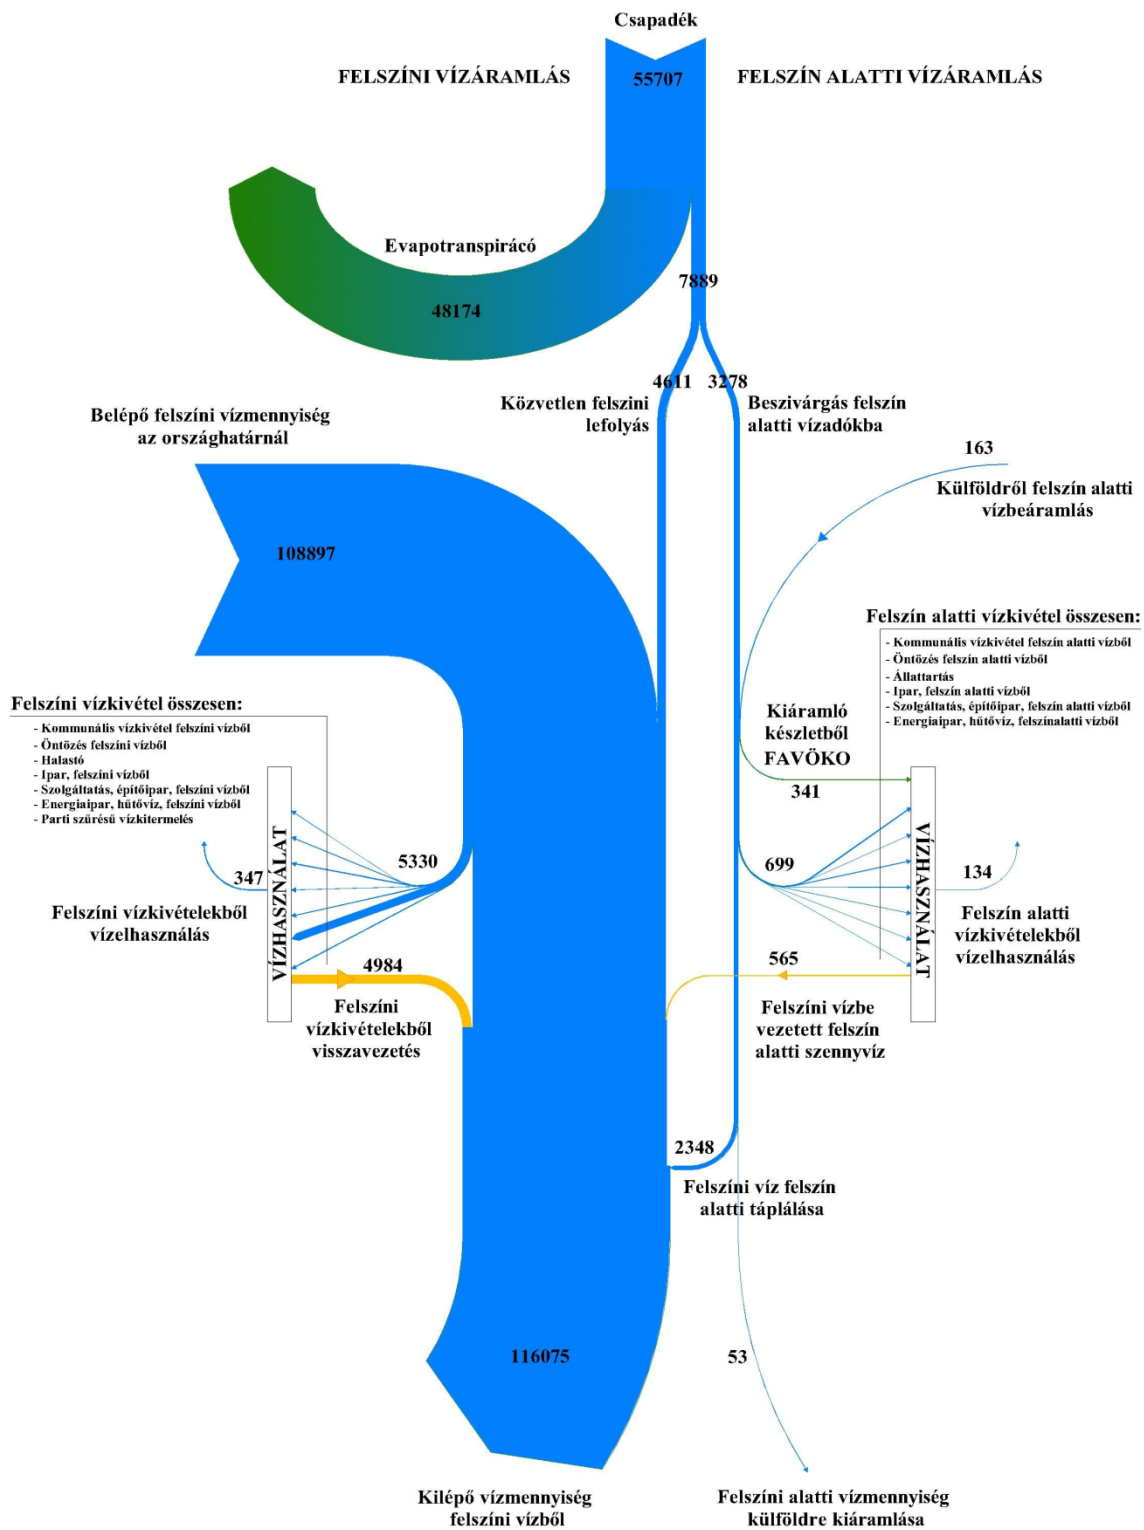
Csapadék

FELSZÍNI VÍZÁRAMLÁS

55707

FELSZÍN ALATTI VÍZÁRAMLÁS

Evapotranspiráció

48174

7889

4611

3278

Közvetlen felszíni lefolyás

Beszivárgás felszín alatti vízadókba

Belépő felszíni vízmennyiség az országhatárnál

163

Külföldről felszín alatti vízbeáramlás

108897

Felszín alatti vízkivétel összesen:
- Kommunális vízkivétel felszín alatti vízből
- Öntözés felszín alatti vízből
- Állattartás
- Ipar, felszín alatti vízből
- Szolgáltatás, építőipar, felszín alatti vízből
- Energiaipar, hűtővíz, felszínalatti vízből

Kiáramló készletből FAVÖKO

Felszíni vízkivétel összesen:
- Kommunális vízkivétel felszíni vízből
- Öntözés felszíni vízből
- Halastó
- Ipar, felszíni vízből
- Szolgáltatás, építőipar, felszíni vízből
- Energiaipar, hűtővíz, felszíni vízből
- Parti szűrésű vízkitermelés

341

VÍZHASZNÁLAT

5330

347

699

VÍZHASZNÁLAT

134

Felszíni vízkivételekből vízelhasználás

Felszín alatti vízkivételekből vízelhasználás

4984

565

Felszíni vízkivételekből visszavezetés

Felszíni vízbe vezetett felszín alatti szennyvíz

2348

Felszíni víz felszín alatti táplálása

116075

53

Kilépő vízmennyiség felszíni vízből

Felszíni alatti vízmennyiség külföldre kiáramlása